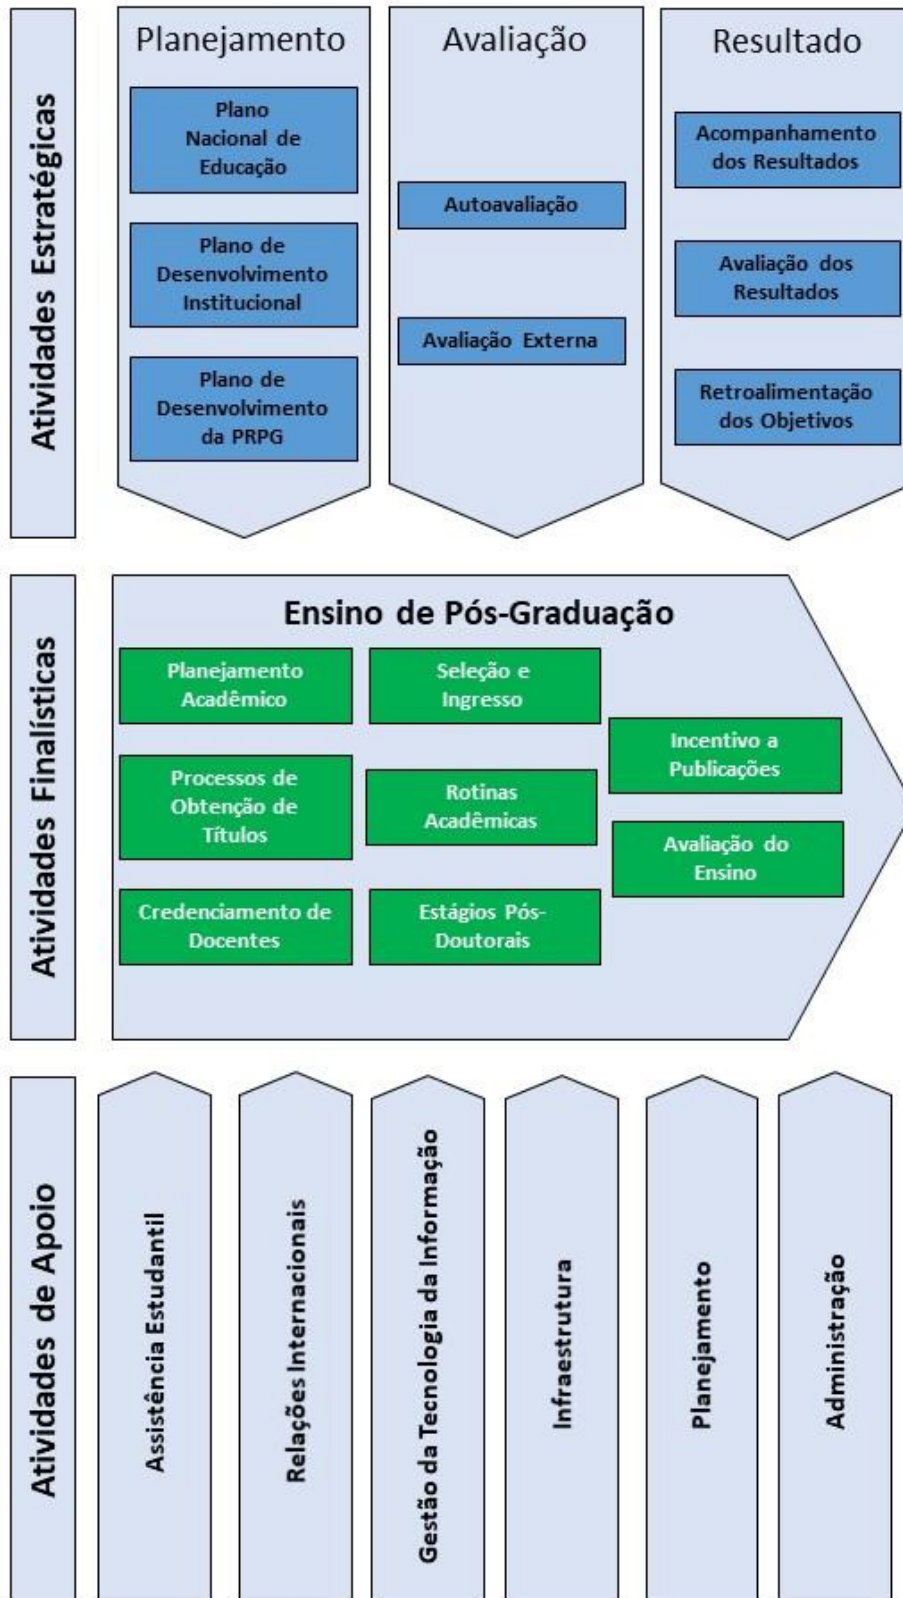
Atividades Estratégicas

Planejamento

Plano Nacional de Educação

Plano de Desenvolvimento Institucional

Plano de Desenvolvimento da PRPG

Avaliação

Autoavaliação

Avaliação Externa

Resultado

Acompanhamento dos Resultados

Avaliação dos Resultados

Retroalimentação dos Objetivos

Atividades Finalísticas

Ensino de Pós-Graduação

Planejamento Acadêmico

Seleção e Ingresso

Incentivo a Publicações

Processos de Obtenção de Títulos

Rotinas Acadêmicas

Avaliação do Ensino

Credenciamento de Docentes

Estágios Pós-Doutorais

Atividades de Apoio

Assistência Estudantil

Relações Internacionais

Gestão da Tecnologia da Informação

Infraestrutura

Planejamento

Administração